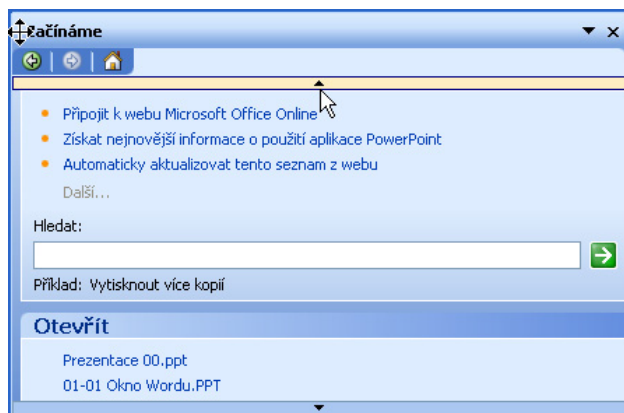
Začínáme

Připojit k webu Microsoft Office Online
Získat nejnovější informace o použití aplikace PowerPoint
Automaticky aktualizovat tento seznam z webu
Další...

Hledat:

Příklad: Vytisknout více kopií

Otevřít

Prezentace 00.ppt
01-01 Okno Wordu.PPT